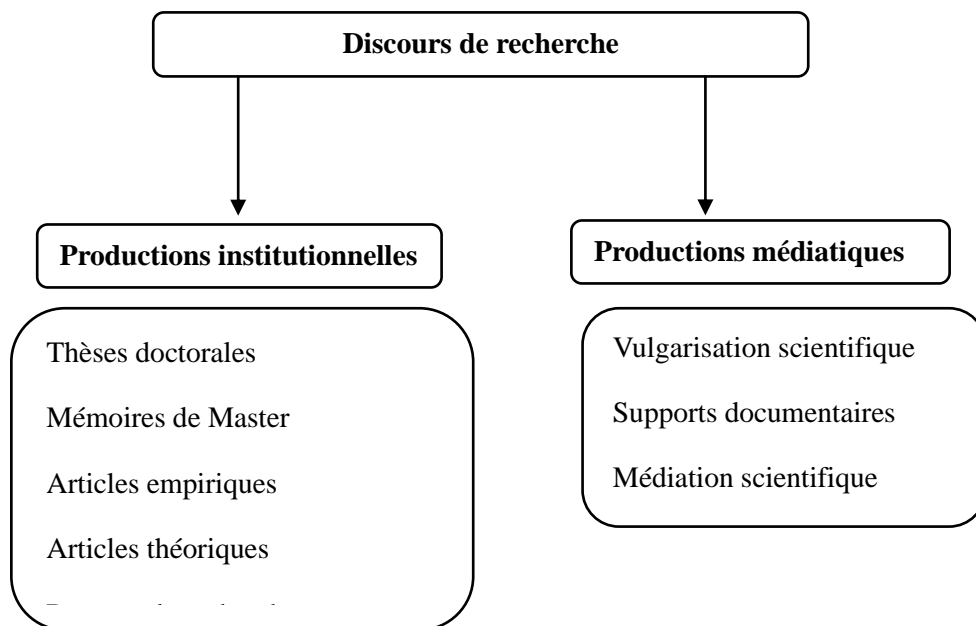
Discours de recherche

Productions institutionnelles

Thèses doctorales

Mémoires de Master

Articles empiriques

Articles théoriques

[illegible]

Productions médiatiques

Vulgarisation scientifique

Supports documentaires

Médiation scientifique